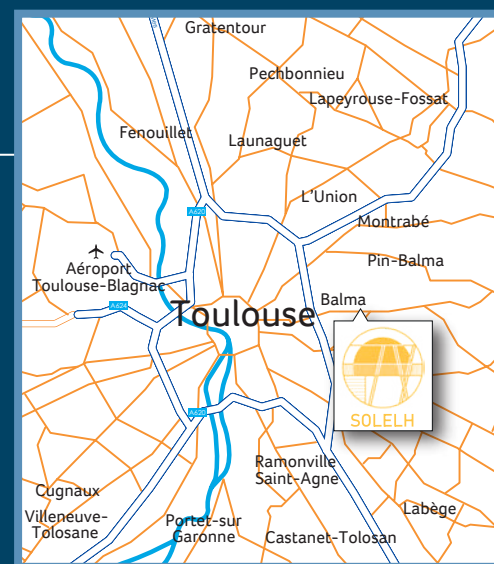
Gratentour
Pechbonnieu
Lapeyrouse-Fossat
Fenouillet
Launaguet
A620
L'Union
Montrabé
Pin-Balma
Aéroport
Toulouse-Blagnac
A624
Balma
Toulouse
SOLELH
A620
Ramonville
Saint-Agne
Cugnaux
Labège
Villeneuve-Tolosane
Portet-sur Garonne
Castanet-Tolosan